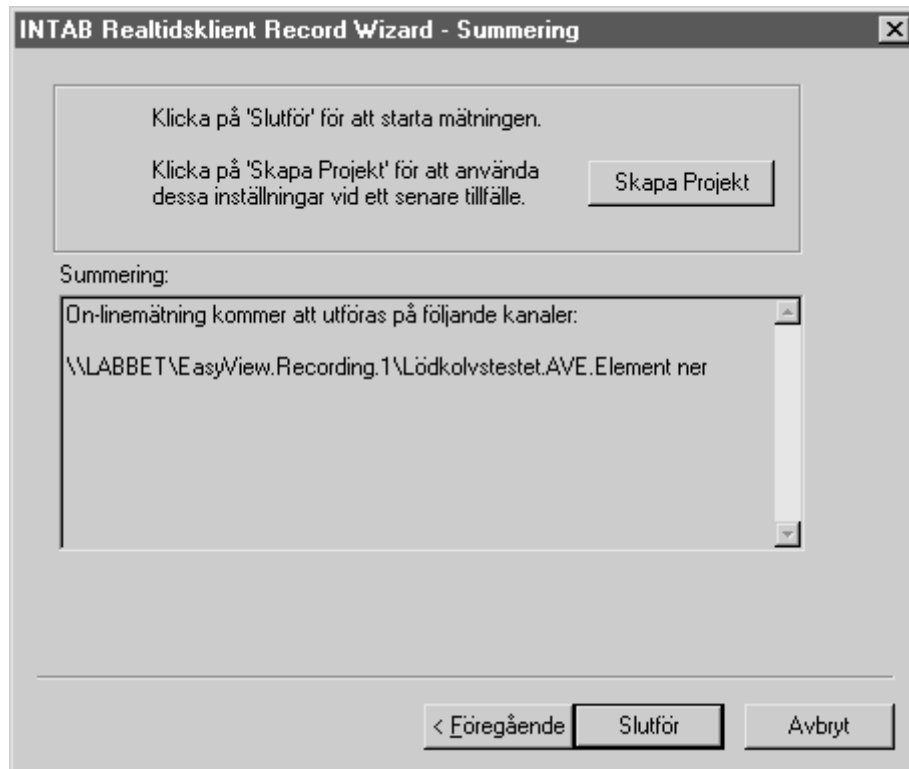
INTAB Realtidsklient Record Wizard - Summering

Klicka på 'Slutför' för att starta mätningen.

Klicka på 'Skapa Projekt' för att använda dessa inställningar vid ett senare tillfälle.

Skapa Projekt

Summering:

On-linemätning kommer att utföras på följande kanaler:

\\LABBET\EasyView.Recording.1\Lödkolvstestet.AVE.Element ner

< Föregående

Slutför

Avbryt